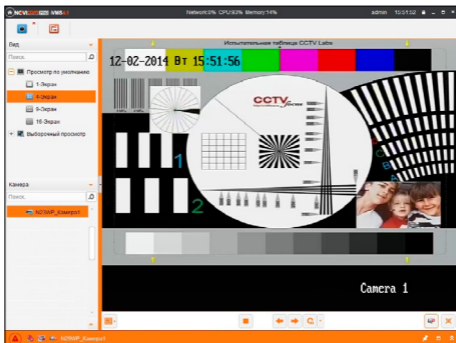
NCVI NVR

Network:0% CPU:93% Memory:14%

admin 10:37:32

Вид

Поиск

Просмотр по умолчанию

1-Экран

4-Экран

9-Экран

16-Экран

Выборочный просмотр

Камера

Поиск

M2NNP_Камера1

Испытательная таблица CCTV Labs

12-02-2014 Вт 15:51:56

CCTV

1

2

Camera 1

M2NNP_Камера1